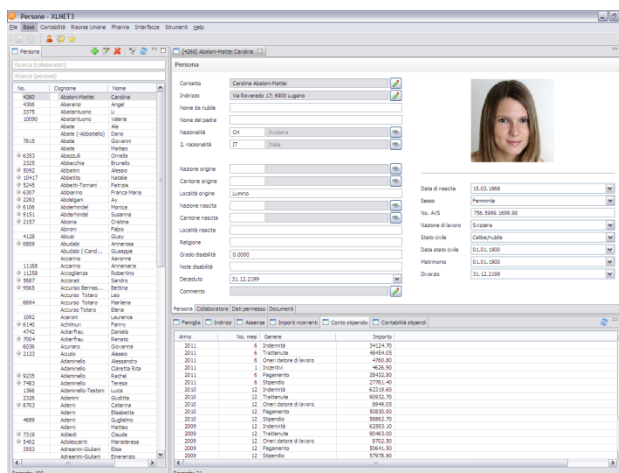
Persone - XLNET3

File Base Contabilità Risorse Umane Pianifica Interfaccia Strumenti Help

Persona

[4260] Abaloni-Mattei Carolina

Ricerca (collaboratori)

Ricerca (persone)

| No. | Cognome | Nome |
|---|---|---|
| 4260 | Abaloni-Mattei | Carolina |
| 4306 | Abarand | Angel |
| 3375 | Abatantuono | Li |
| 10090 | Abatantuono | Valerie |
| | Abate | Ale |
| | Abate (-Abbatiello) | Doris |
| 7815 | Abate | Giovanni |
| | Abate | Matteo |
| 6353 | Abazzulli | Ornella |
| 2325 | Abbacchia | Brunello |
| 5092 | Abbatini | Alessio |
| 10417 | Abbatto | Natalie |
| 5245 | Abbetti-Tomani | Patrizia |
| 6367 | Abbiarino | Franca Maria |
| 2293 | Abdelgani | Ay |
| 6106 | Abderhindel | Monica |
| 9151 | Abderhindel | Susanna |
| 2157 | Abiona | Cristina |
| | Abiram | Fabio |
| 4128 | Abiuei | Guay |
| 6809 | Abudabi | Annarosa |
| | Abudabi (-Cand... | Giuseppe |
| | Accarino | Adrienne |
| 11388 | Accarno | Annamaria |
| 11288 | Accoglienza | Robertino |
| 5687 | Accorati | Sandro |
| 9565 | Accurso Bernas... | Bettina |
| | Accurso Totaro | Leo |
| 6694 | Accurso Totaro | Marilena |
| | Accurso Totaro | Elena |
| 1092 | Acerboni | Laurence |
| 6140 | Achilnuri | Fanny |
| 4742 | Ackerfrau | Daniela |
| 7004 | Ackerfrau | Renato |
| 6036 | Acunzo | Giovanna |
| 2133 | Acuzio | Alessio |
| | Adamnello | Alessandro |
| | Adamnello | Claretta Rita |
| 9235 | Adamnello | Rachel |
| 7483 | Adamnello | Teresa |
| 1366 | Adamnello-Testoni | Lucia |
| 2326 | Adamm | Giuditta |
| 8703 | Adami | Caterina |
| | Adami | Elisabetta |
| 4689 | Adami | Guglielmo |
| | Adami | Matteo |
| 7319 | Adiaeli | Claude |
| 9402 | Adreanini | Mariateresa |
| 3653 | Adreanini-Gullani | Elsa |
| | Adreanini-Gullani | Emerenzio |

Persona

Contatto: Carolina Abaloni-Mattei
Indirizzo: Via Roveredo 17, 6900 Lugano
Nome da nubile
Nome del padre
Nazionalità: CH Svizzera
2. nazionalità: IT Italia
Nazione origine
Cantone origine
Località origine: Lumino
Nazione nascita
Cantone nascita
Località nascita
Religione
Grado disabilità: 0.0000
Note disabilità
Deceduto: 31.12.2199
Commento

Data di nascita: 15.03.1968
Sesso: Femminile
No. AVS: 756.5999.1699.90
Nazione di lavoro: Svizzera
Stato civile: Celibe/nubile
Data stato civile: 01.01.1900
Matrimonio: 01.01.1900
Divorzio: 31.12.2199

Persona | Collaboratore | Dati permesso | Documenti

Famiglia | Indirizzi | Assenze | Importi ricorrenti | Conto stipendio | Contabilità stipendi

| Anno | No. mesi | Genere | Importo |
|---|---|---|---|
| 2011 | 6 | Indennità | 34124.70 |
| 2011 | 6 | Trattenuta | 48454.05 |
| 2011 | 6 | Oneri datore di lavoro | 4760.80 |
| 2011 | 1 | Incentivi | 4626.90 |
| 2011 | 6 | Pagamento | 28432.80 |
| 2011 | 6 | Stipendio | 27781.40 |
| 2010 | 12 | Indennità | 62319.60 |
| 2010 | 12 | Trattenuta | 90932.70 |
| 2010 | 12 | Oneri datore di lavoro | 8949.05 |
| 2010 | 12 | Pagamento | 50830.00 |
| 2010 | 12 | Stipendio | 56862.70 |
| 2009 | 12 | Indennità | 62593.10 |
| 2009 | 12 | Trattenuta | 90463.00 |
| 2009 | 12 | Oneri datore di lavoro | 8702.50 |
| 2009 | 12 | Pagamento | 50641.50 |
| 2009 | 12 | Stipendio | 57978.90 |